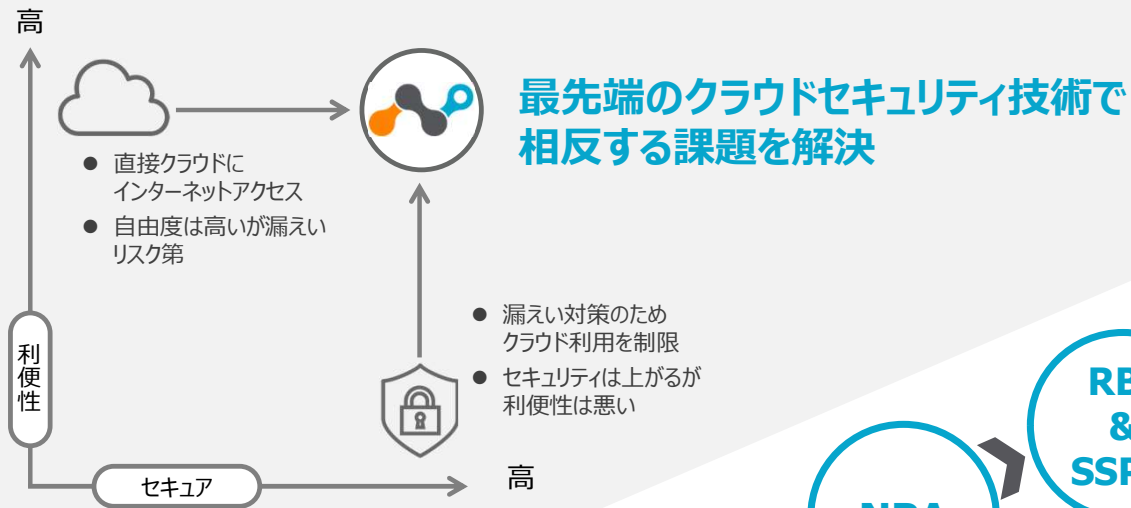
高

最先端のクラウドセキュリティ技術で相反する課題を解決

● 直接クラウドにインターネットアクセス
● 自由度は高いが漏えいリスク第

● 漏えい対策のためクラウド利用を制限
● セキュリティは上がるが利便性は悪い

利便性

セキュア

高

RE
&
SSP

NPA